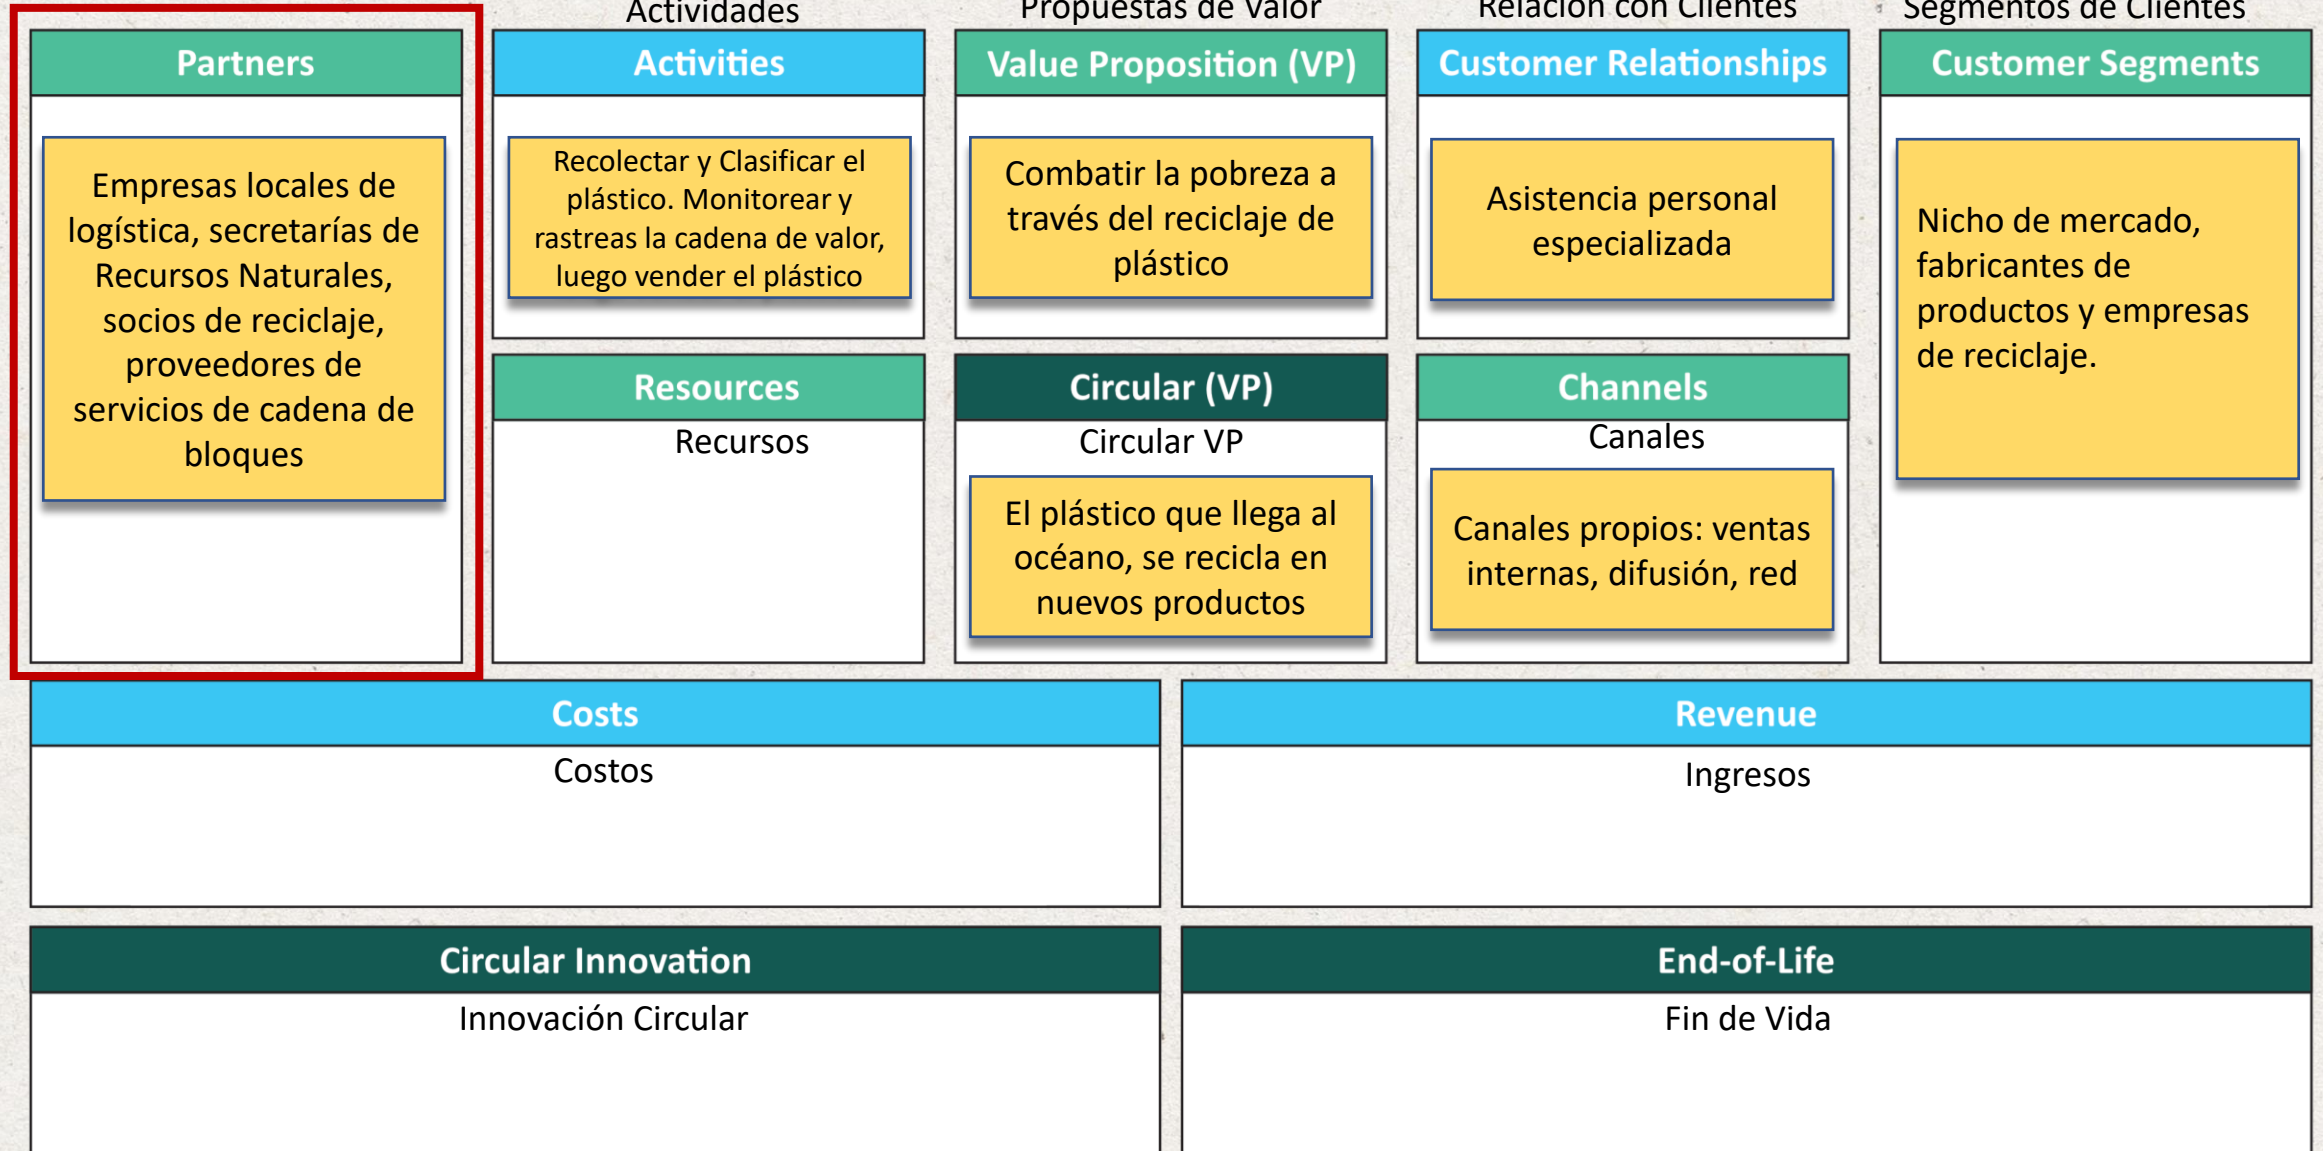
Actividades

Propuestas de Valor

Relación con Clientes

Segmentos de Clientes

Partners

Empresas locales de logística, secretarías de Recursos Naturales, socios de reciclaje, proveedores de servicios de cadena de bloques

Activities

Recolectar y Clasificar el plástico. Monitorear y rastreas la cadena de valor, luego vender el plástico

Value Proposition (VP)

Combatir la pobreza a través del reciclaje de plástico

Customer Relationships

Asistencia personal especializada

Customer Segments

Nicho de mercado, fabricantes de productos y empresas de reciclaje.

Resources

Recursos

Circular (VP)

Circular VP

El plástico que llega al océano, se recicla en nuevos productos

Channels

Canales

Canales propios: ventas internas, difusión, red

Costs

Costos

Revenue

Ingresos

Circular Innovation

Innovación Circular

End-of-Life

Fin de Vida